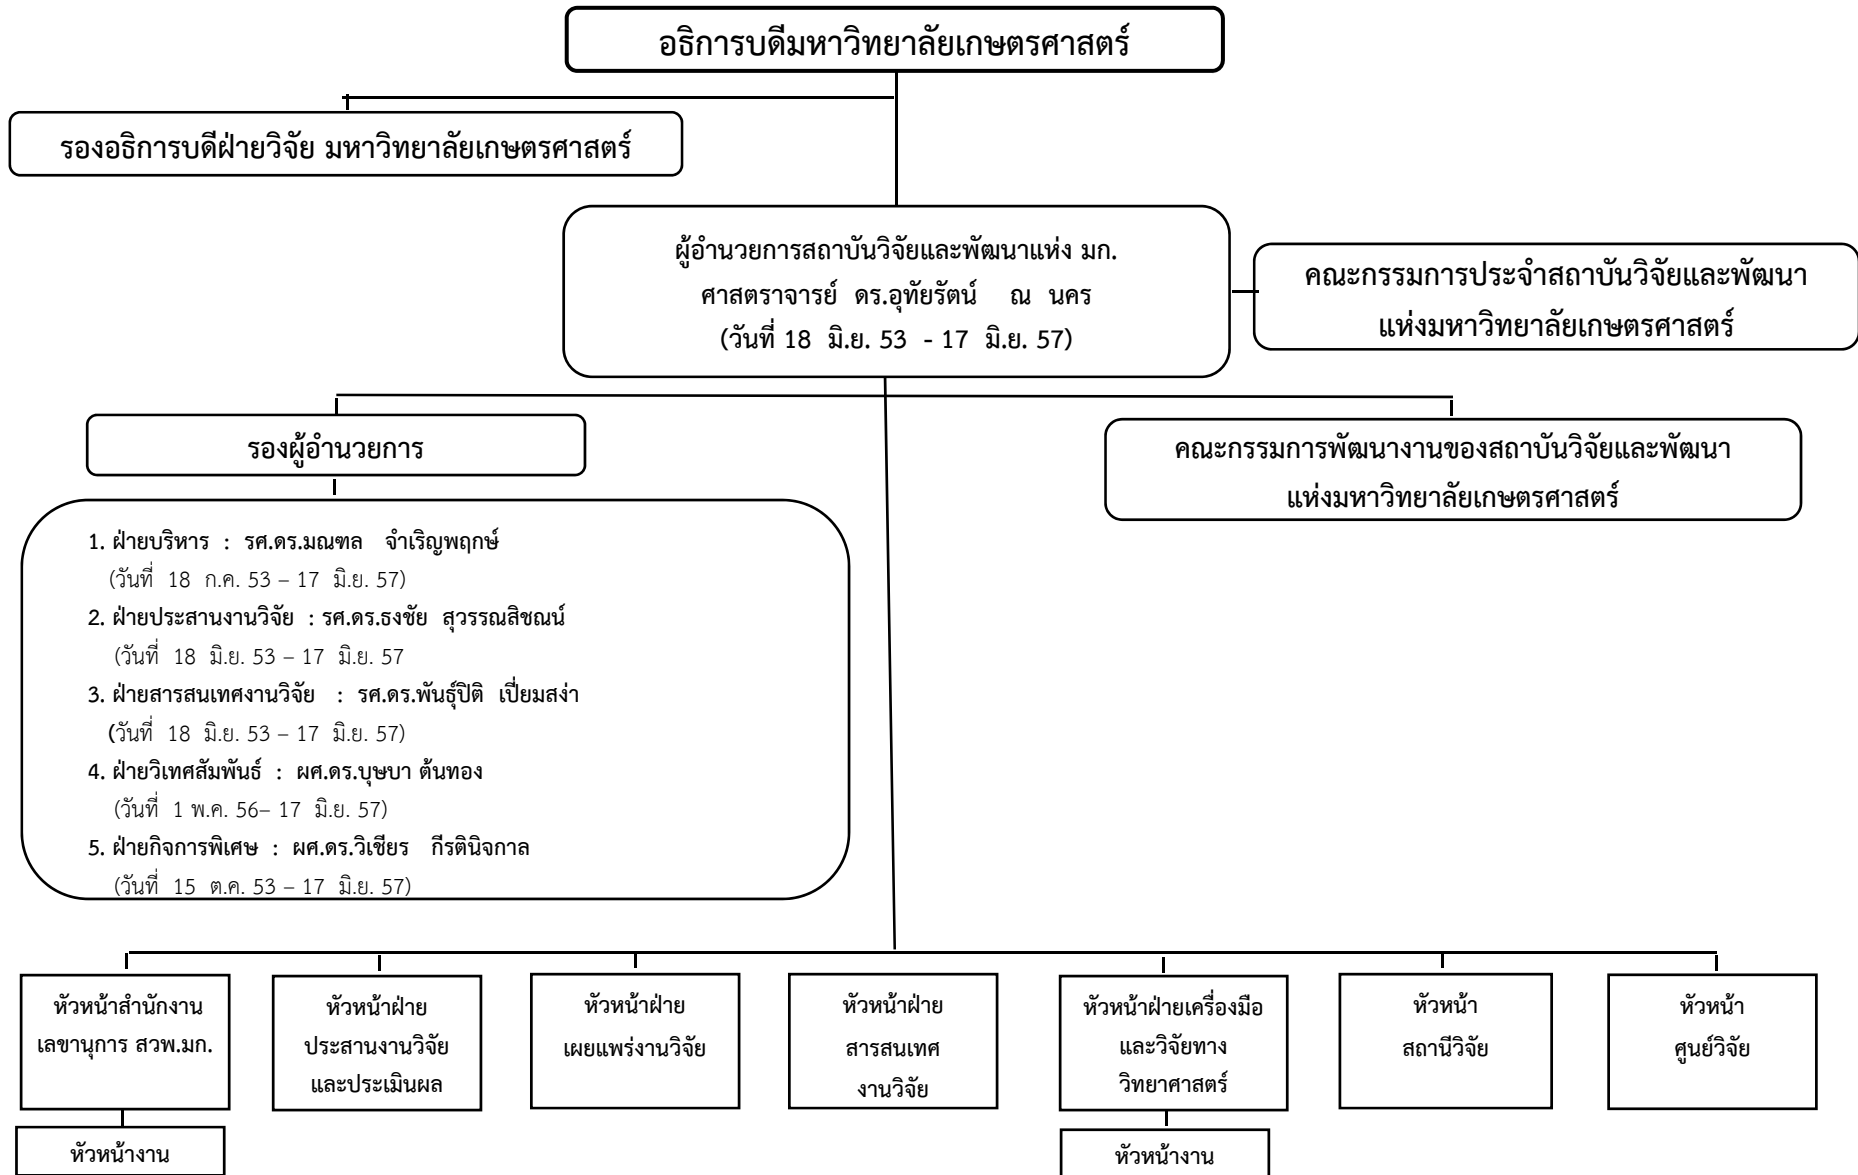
อธิการบดีมหาวิทยาลัยเกษตรศาสตร์

รองอธิการบดีฝ่ายวิจัย มหาวิทยาลัยเกษตรศาสตร์

ผู้อำนวยการสถาบันวิจัยและพัฒนาแห่ง มก.
ศาสตราจารย์ ดร.อุทัยรัตน์ ณ นคร
(วันที่ 18 มิ.ย. 53 - 17 มิ.ย. 57)

คณะกรรมการประจำสถาบันวิจัยและพัฒนาแห่งมหาวิทยาลัยเกษตรศาสตร์

รองผู้อำนวยการ

คณะกรรมการพัฒนางานของสถาบันวิจัยและพัฒนาแห่งมหาวิทยาลัยเกษตรศาสตร์

1. ฝ่ายบริหาร : รศ.ดร.มณฑล จำเริญพฤกษ์
(วันที่ 18 ก.ค. 53 – 17 มิ.ย. 57)
2. ฝ่ายประสานงานวิจัย : รศ.ดร.ธงชัย สุวรรณสิชณน์
(วันที่ 18 มิ.ย. 53 – 17 มิ.ย. 57
3. ฝ่ายสารสนเทศงานวิจัย : รศ.ดร.พันธุ์ปิติ เปี่ยมสง่า
(วันที่ 18 มิ.ย. 53 – 17 มิ.ย. 57)
4. ฝ่ายวิเทศสัมพันธ์ : ผศ.ดร.บุษบา ต้นทอง
(วันที่ 1 พ.ค. 56– 17 มิ.ย. 57)
5. ฝ่ายกิจการพิเศษ : ผศ.ดร.วิเชียร กีรตินิจกาล
(วันที่ 15 ต.ค. 53 – 17 มิ.ย. 57)

หัวหน้าสำนักงานเลขานุการ สวพ.มก.

หัวหน้าฝ่ายประสานงานวิจัยและประเมินผล

หัวหน้าฝ่ายเผยแพร่งานวิจัย

หัวหน้าฝ่ายสารสนเทศงานวิจัย

หัวหน้าฝ่ายเครื่องมือและวิจัยทางวิทยาศาสตร์

หัวหน้าสถานีวิจัย

หัวหน้าศูนย์วิจัย

หัวหน้างาน

หัวหน้างาน